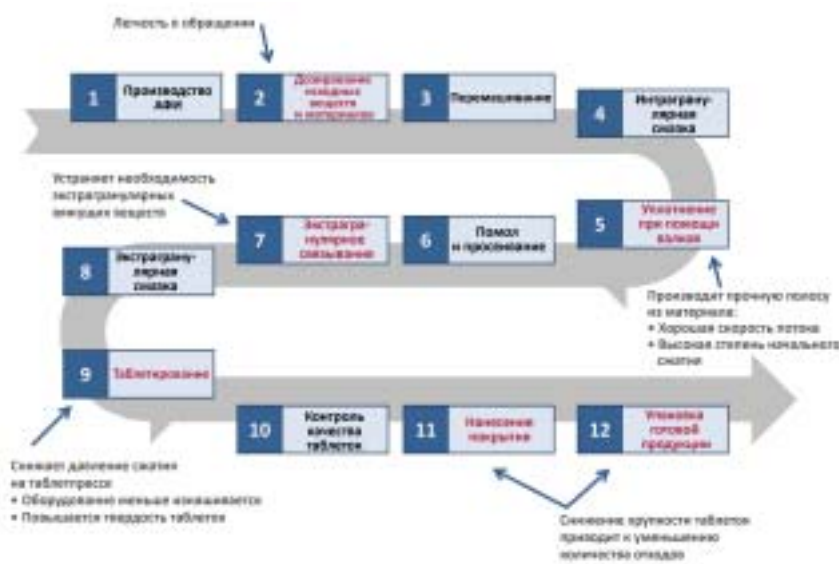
Лёгкость в обращении

1 Производство АФИ

2 Дозирование исходных веществ и материалов

3 Перемешивание

4 Интрагрануллярная смазка

Устраняет необходимость экстрагранулярных вяжущих веществ

7 Экстрагранулярное связывание

6 Помол и просеивание

5 Уплотнение при помощи валков

8 Экстрагранулярная смазка

Производит прочную полосу из материала:
• Хорошая скорость потока
• Высокая степень начального сжатия

9 Таблетирование

10 Контроль качества таблеток

11 Нанесение покрытия

12 Упаковка готовой продукции

Снижает давление сжатия на таблетпрессе
• Оборудование меньше изнашивается
• Повышается твердость таблеток

Снижение хрупкости таблеток приводит к уменьшению количества отходов